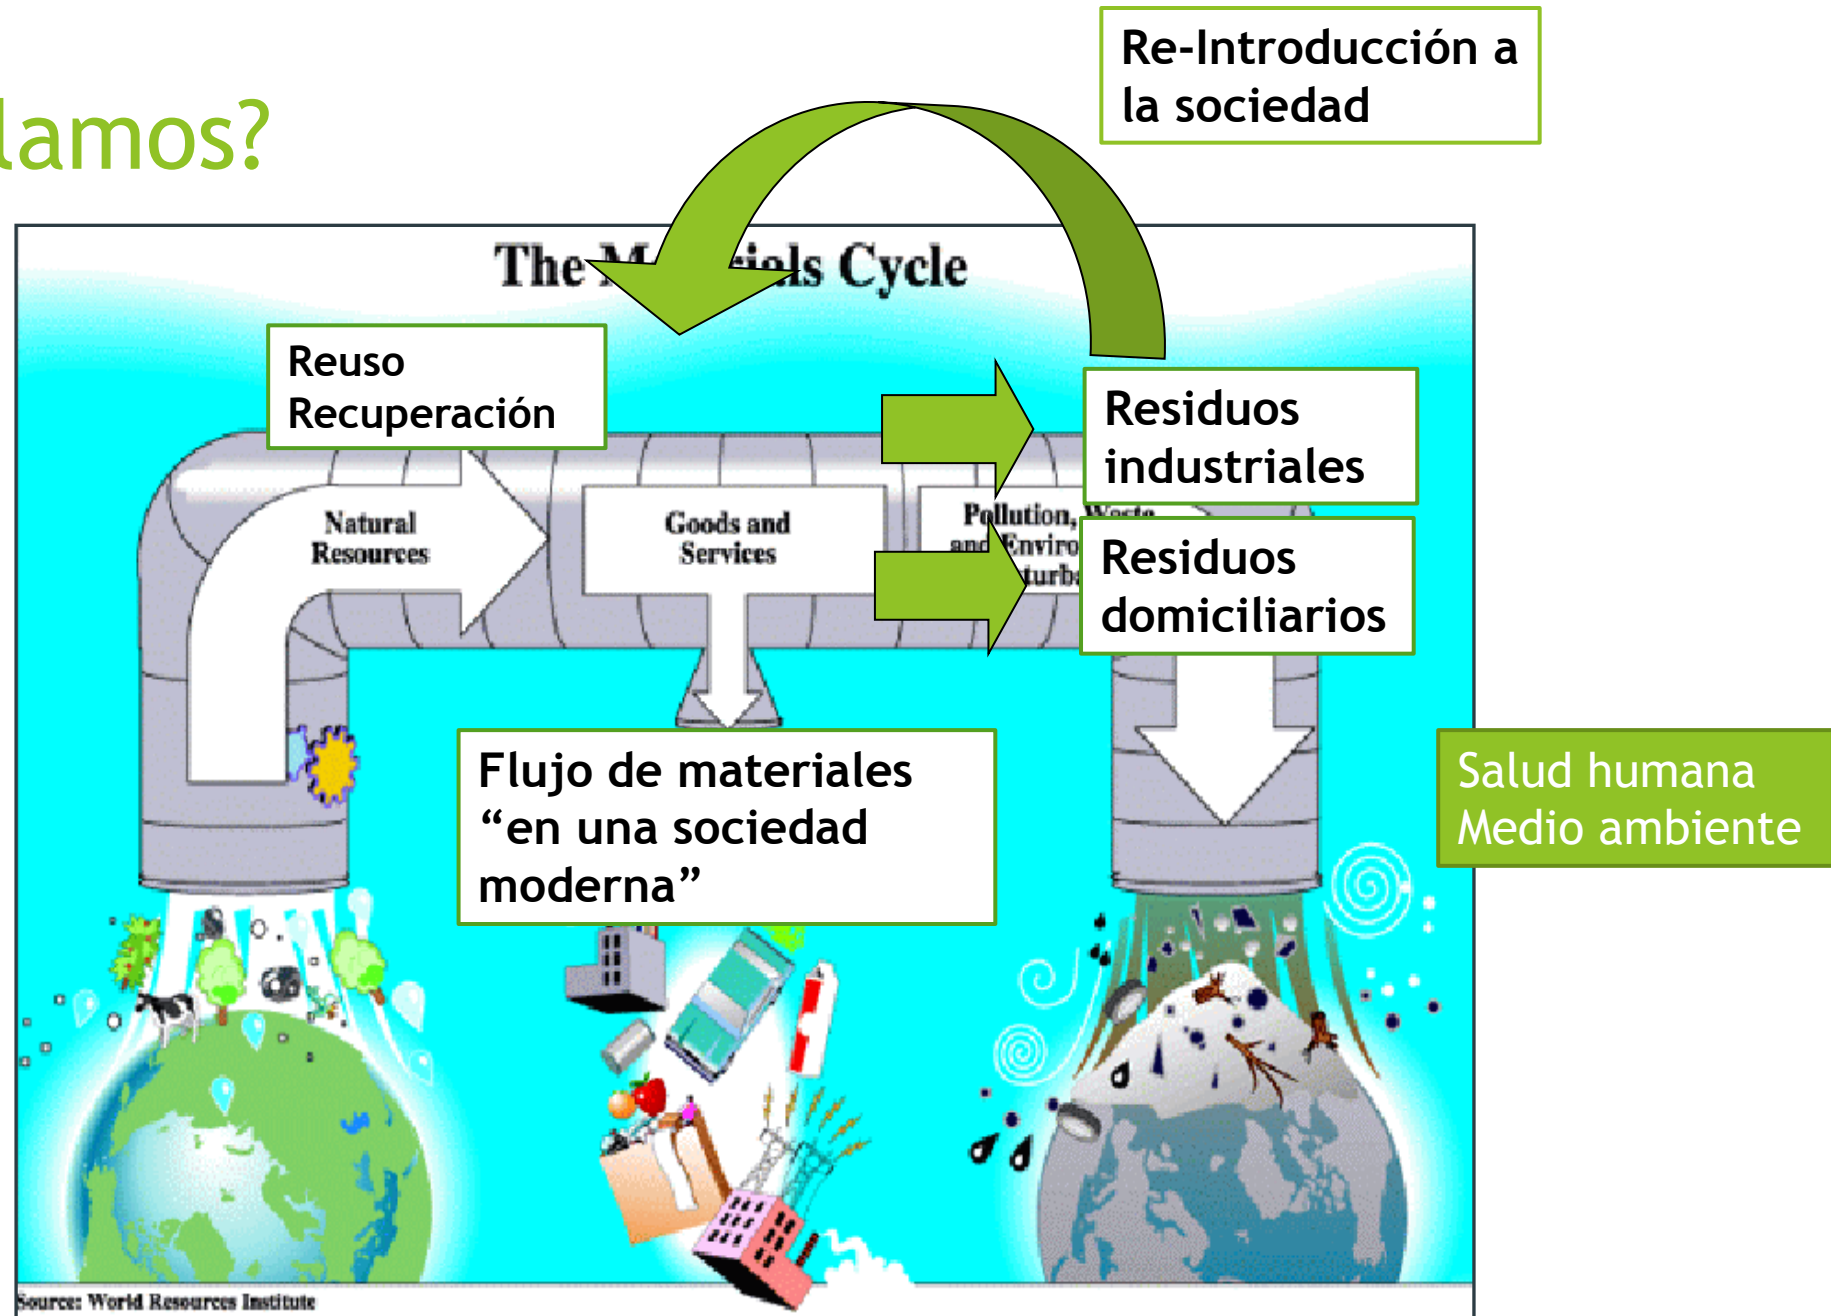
lamos?

Re-Introducción a la sociedad

The M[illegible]ials Cycle

Reuso
Recuperación

Natural Resources

Goods and Services

Pollution, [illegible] and Enviro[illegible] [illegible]turb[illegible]

Residuos industriales

Residuos domiciliarios

Flujo de materiales “en una sociedad moderna”

Salud humana
Medio ambiente

Source: World Resources Institute